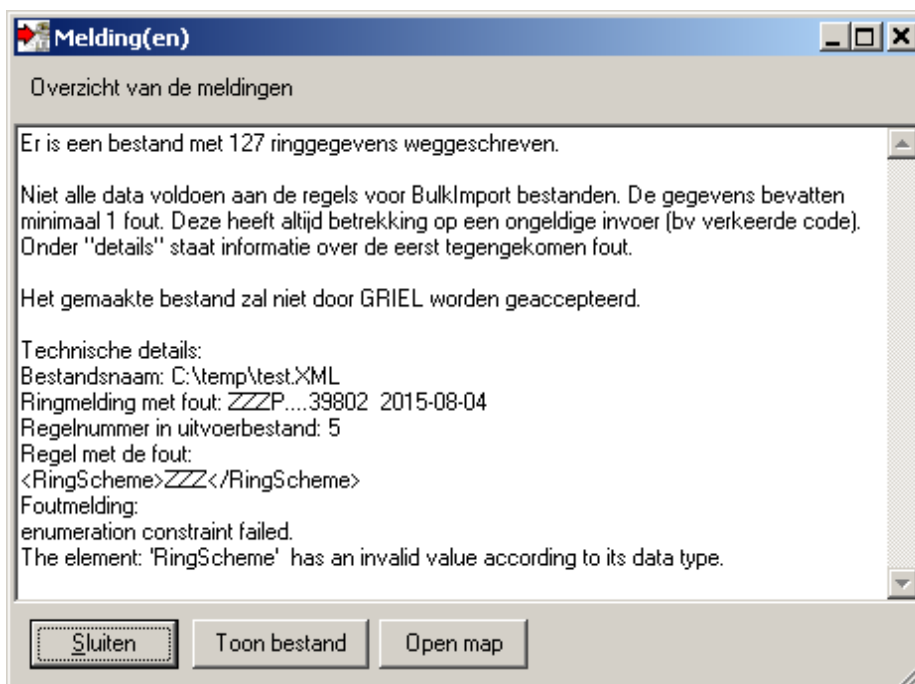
Melding(en)

Overzicht van de meldingen

Er is een bestand met 127 ringgegevens weggeschreven.

Niet alle data voldoen aan de regels voor BulkImport bestanden. De gegevens bevatten minimaal 1 fout. Deze heeft altijd betrekking op een ongeldige invoer (bv verkeerde code). Onder "details" staat informatie over de eerst tegengekomen fout.

Het gemaakte bestand zal niet door GRIEL worden geaccepteerd.

Technische details:
Bestandsnaam: C:\temp\test.XML
Ringmelding met fout: ZZZP....39802 2015-08-04
Regelnummer in uitvoerbestand: 5
Regel met de fout:
<RingScheme>ZZZ</RingScheme>
Foutmelding:
enumeration constraint failed.
The element: 'RingScheme' has an invalid value according to its data type.

Sluiten
Toon bestand
Open map